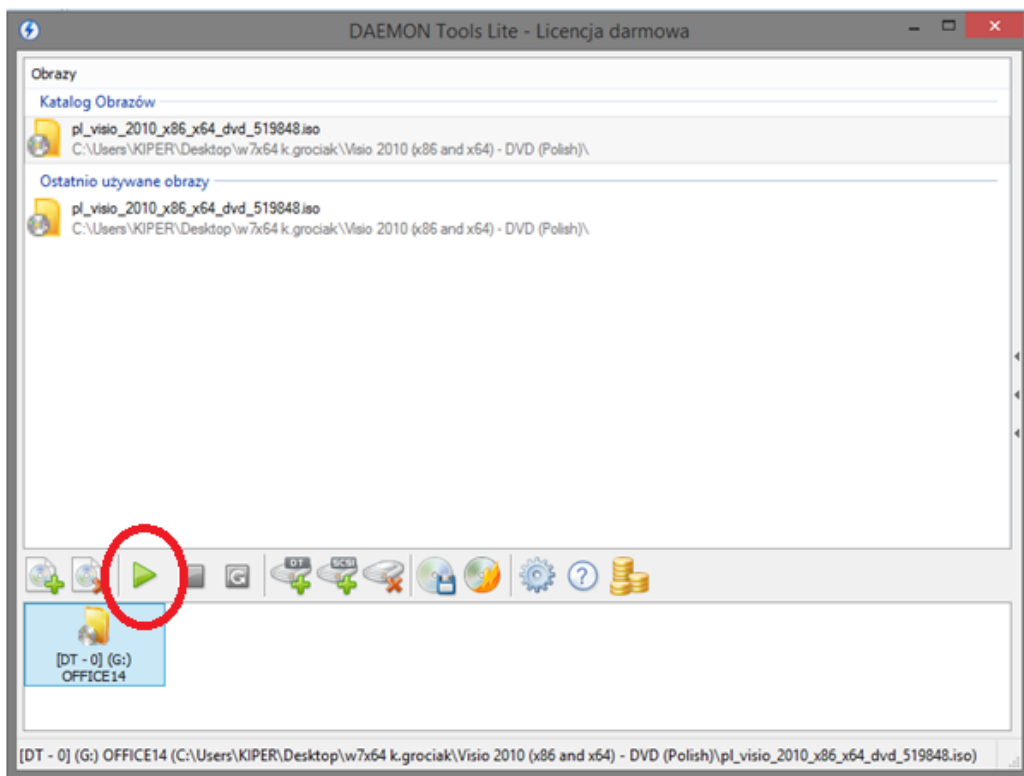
DAEMON Tools Lite - Licencja darmowa

Obrazy

Katalog Obrazów

pl_visio_2010_x86_x64_dvd_519848.iso
C:\Users\KIPER\Desktop\w7x64 k.grociak\Visio 2010 (x86 and x64) - DVD (Polish)\

Ostatnio używane obrazy

pl_visio_2010_x86_x64_dvd_519848.iso
C:\Users\KIPER\Desktop\w7x64 k.grociak\Visio 2010 (x86 and x64) - DVD (Polish)\

DT SCSI

[DT - 0] (G:)
OFFICE14

[DT - 0] (G:) OFFICE14 (C:\Users\KIPER\Desktop\w7x64 k.grociak\Visio 2010 (x86 and x64) - DVD (Polish)\pl_visio_2010_x86_x64_dvd_519848.iso)